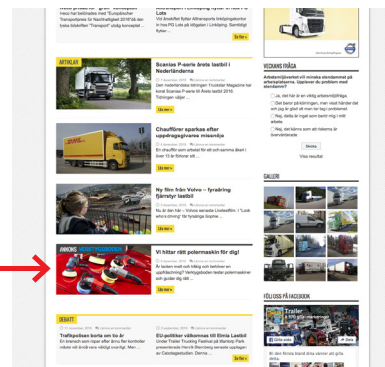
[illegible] har vid mässan mot "Europäischer Transportpreis für Nachhaltigkeit 2016"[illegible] fick utmärkelsen "Transport" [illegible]

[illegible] Vid årsskiftet flyttar Allmänpartiet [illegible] till PG Lok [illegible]

Se fler »

ARTIKLAR

Scanias P-serie årets lastbil i Nederländerna

Den nederländska tidningen Truckstar Magazine har utnämnt Scanias P-serie till Årets lastbil 2016. Tidningen väljer ...

Läs mer »

Chaufförer sparkas efter uppdragsgivares missnöje

En chaufför som arbetat för ett och samma åkeri i över 13 år förlorar sitt ...

Läs mer »

Ny film från Volvo – fyrahjulsdrift lastbil

Med en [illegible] Volvos senaste Livestoff... "Look who's driving" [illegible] ...

Läs mer »

ANNONS

Vi hittar rätt polermaskin för dig!

En bästen ...

Läs mer »

DEBATT

Trafikpolisen borta om tio år

EU-politiker välkomnas till Elmia Lastbil

Se fler »

VECKANS FRÅGA

Arbetsmiljöverket vill minska standermot på arbetsplatserna. Upplever du problem med standermot?

Ja, det här är en viktig arbetsmiljöfråga.

Det banor på körningen, men visst händer det och jag är glad att det uppmärksammas.

Nej, detta är inget som berör mig i mitt arbete.

Nej, det kommer som att ...

Skicka

Visa resultat

GALLERI

FÖLJ OSS PÅ FACEBOOK

Trailer

Gilla sida

Bli den första bland dina vänner att gilla detta.